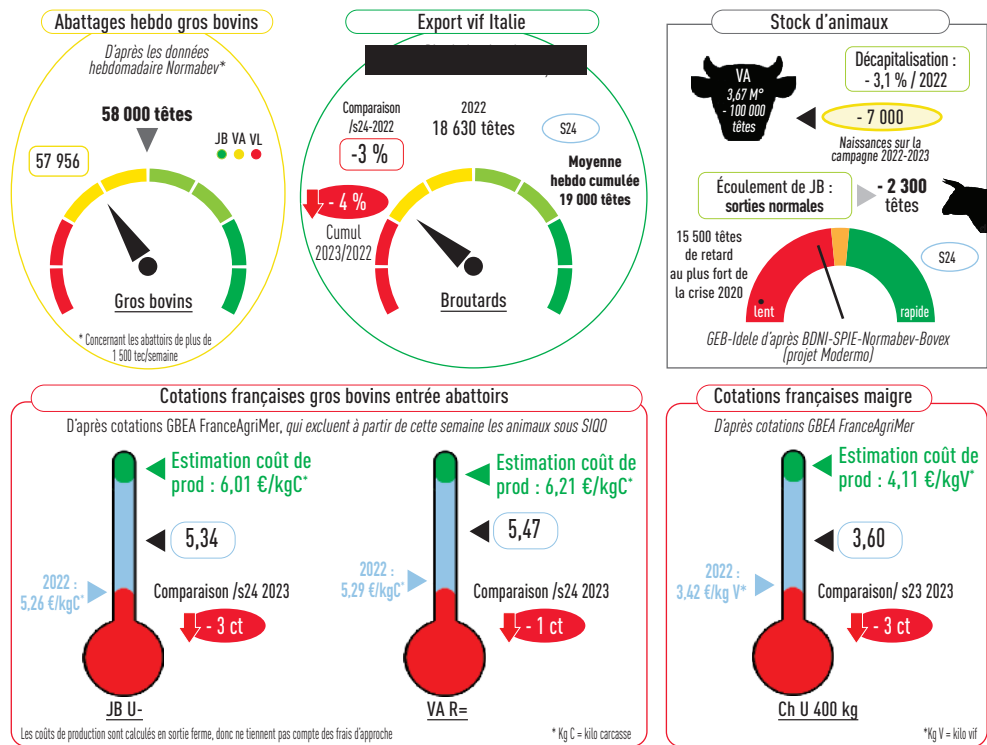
Abattages hebdo gros bovins

D'après les données hebdomadaire Normabev*

58 000 têtes

JB VA VL

57 956

Gros bovins

* Concernant les abattoirs de plus de 1 500 tec/semaine

Export vif Italie

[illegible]

Comparaison /s24-2022

-3 %

2022
18 630 têtes

S24

Moyenne hebdo cumulée 19 000 têtes

- 4 %

Cumul 2023/2022

Broutards

Stock d'animaux

VA
3,67 M°
- 100 000 têtes

Décapitalisation :
- 3,1 % / 2022

- 7 000

Naissances sur la campagne 2022-2023

Écoulement de JB : sorties normales

- 2 300 têtes

15 500 têtes de retard au plus fort de la crise 2020

S24

lent

rapide

GEB-Idele d'après BDNI-SPIE-Normabev-Bovex (projet Modermo)

Cotations françaises gros bovins entrée abattoirs

D'après cotations GBEA FranceAgriMer, qui excluent à partir de cette semaine les animaux sous SIQO

Estimation coût de prod : 6,01 €/kgC*

5,34

2022 : 5,26 €/kgC*

Comparaison /s24 2023

- 3 ct

JB U-

Estimation coût de prod : 6,21 €/kgC*

5,47

2022 : 5,29 €/kgC*

Comparaison /s24 2023

- 1 ct

VA R=

Les coûts de production sont calculés en sortie ferme, donc ne tiennent pas compte des frais d'approche

* Kg C = kilo carcasse

Cotations françaises maigre

D'après cotations GBEA FranceAgriMer

Estimation coût de prod : 4,11 €/kgV*

3,60

2022 : 3,42 €/kg V*

Comparaison/ s23 2023

- 3 ct

Ch U 400 kg

*Kg V = kilo vif